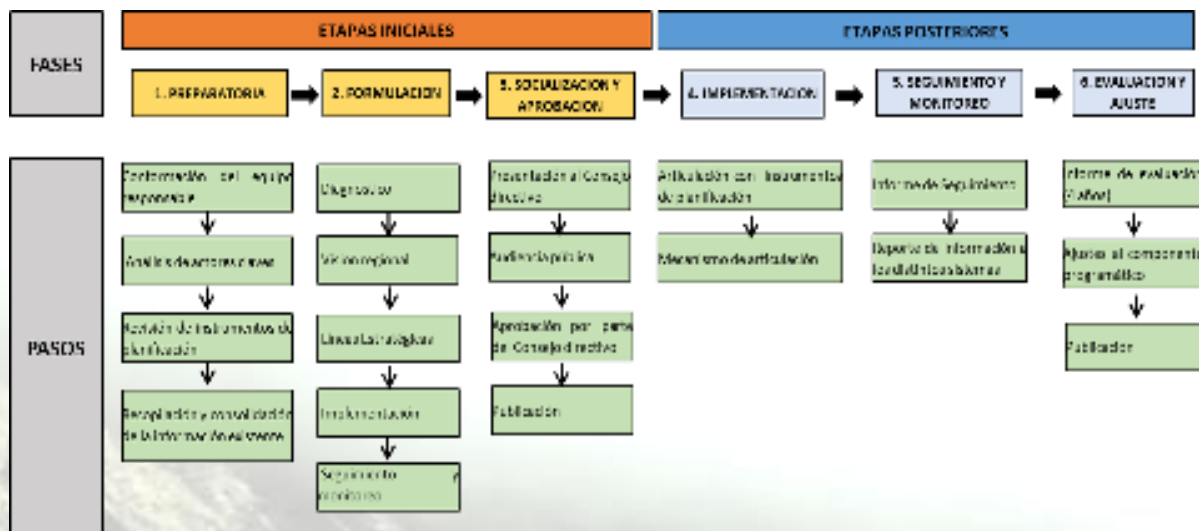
FASES

ETAPAS INICIALES

ETAPAS POSTERIORES

1. PREPARATORIA

2. FORMULACION

3. SOCIALIZACION Y APROBACION

4. IMPLEMENTACION

5. SEGUIMIENTO Y MONITOREO

6. EVALUACION Y AJUSTE

PASOS

Conformación del equipo responsable

Análisis de actores claves

Revisión de instrumentos de planificación

Recopilación y consolidación de la información existente

Diagnóstico

Visión regional

Lineas estratégicas

Implementación

Seguimiento y monitoreo

Presentación al Consejo Directivo

Audiencia pública

Aprobación por parte de Consejo directivo

Publicación

Articulación con instrumentos de planificación

Mecanismo de articulación

Informe de Seguimiento

Reporte de información a los distintos sistemas

Informe de evaluación (1 año)

Ajustes al componente programático

Publicación